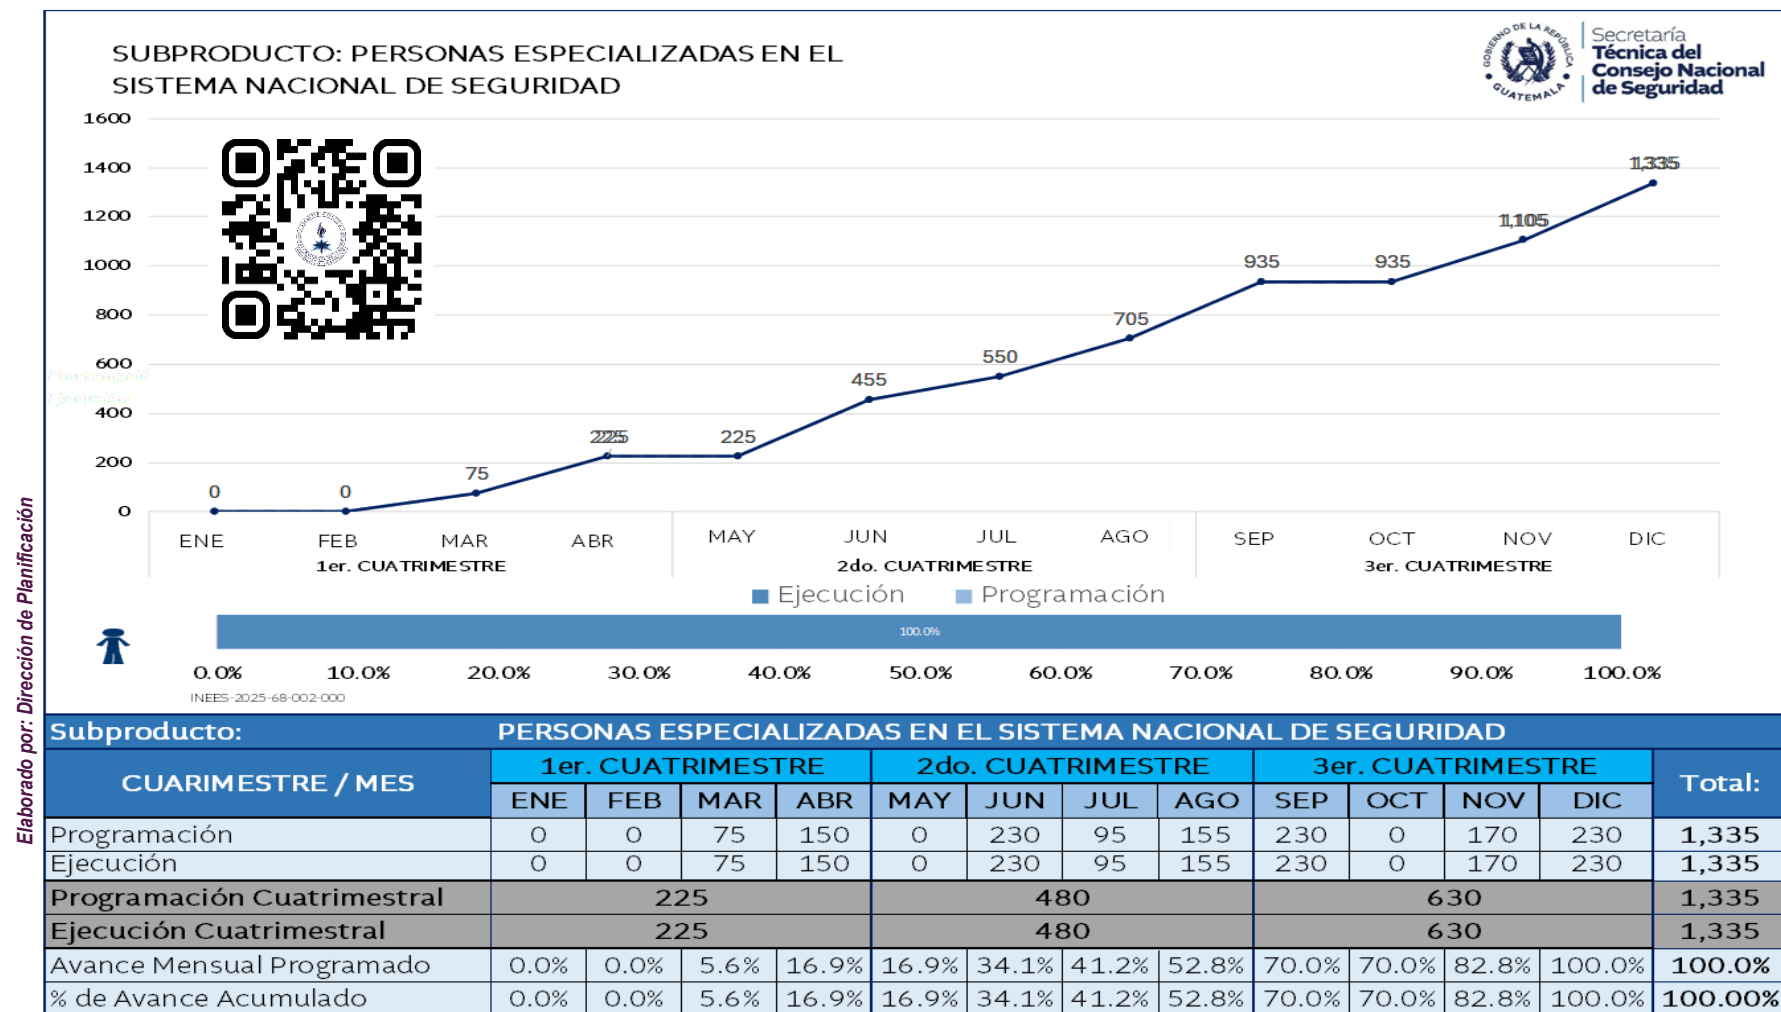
Elaborado por: Dirección de Planificación

SUBPRODUCTO: PERSONAS ESPECIALIZADAS EN EL SISTEMA NACIONAL DE SEGURIDAD

GOBIERNO DE LA REPÚBLICA GUATEMALA
Secretaría Técnica del Consejo Nacional de Seguridad

1600
1400
1200
1000
800
600
400
200
0

0 0 75 225 225 455 550 705 935 935 1,105 1,335

ENE FEB MAR ABR
1er. CUATRIMESTRE
MAY JUN JUL AGO
2do. CUATRIMESTRE
SEP OCT NOV DIC
3er. CUATRIMESTRE

Ejecución Programación

100.0%

0.0% 10.0% 20.0% 30.0% 40.0% 50.0% 60.0% 70.0% 80.0% 90.0% 100.0%

INEES-2025-68-002-000

| Subproducto: | PERSONAS ESPECIALIZADAS EN EL SISTEMA NACIONAL DE SEGURIDAD | | | | | | | | | | | | |
|---|---|---|---|---|---|---|---|---|---|---|---|---|---|
| CUARIMESTRE / MES | 1er. CUATRIMESTRE | | | | 2do. CUATRIMESTRE | | | | 3er. CUATRIMESTRE | | | | Total: |
| | ENE | FEB | MAR | ABR | MAY | JUN | JUL | AGO | SEP | OCT | NOV | DIC | |
| Programación | 0 | 0 | 75 | 150 | 0 | 230 | 95 | 155 | 230 | 0 | 170 | 230 | 1,335 |
| Ejecución | 0 | 0 | 75 | 150 | 0 | 230 | 95 | 155 | 230 | 0 | 170 | 230 | 1,335 |
| Programación Cuatrimestral | 225 | | | | 480 | | | | 630 | | | | 1,335 |
| Ejecución Cuatrimestral | 225 | | | | 480 | | | | 630 | | | | 1,335 |
| Avance Mensual Programado | 0.0% | 0.0% | 5.6% | 16.9% | 16.9% | 34.1% | 41.2% | 52.8% | 70.0% | 70.0% | 82.8% | 100.0% | 100.0% |
| % de Avance Acumulado | 0.0% | 0.0% | 5.6% | 16.9% | 16.9% | 34.1% | 41.2% | 52.8% | 70.0% | 70.0% | 82.8% | 100.0% | 100.00% |